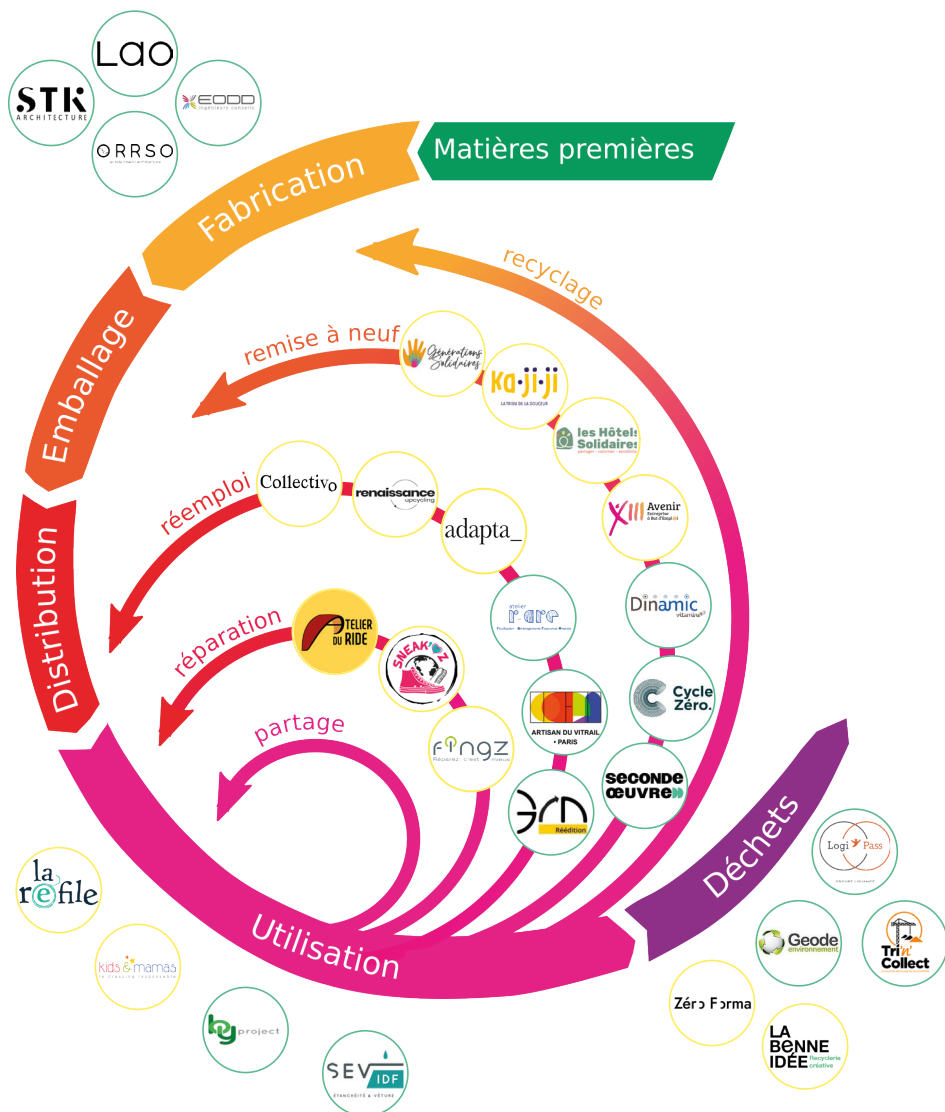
LAO
STK ARCHITECTURE
EODD
ORRSO
Matières premières
Fabrication
recyclage
Emballage
remise à neuf
Générations Solidaires
ka·ji·ji
les Hôtels Solidaires
Avenir
Collectivo
renaissance upcycling
adapta_
réemploi
Dinamic
Distribution
atelier r'are
Cycle Zéro.
réparation
ATELIER DU RIDE
SNEAK'Z
ARTISAN DU VITRAIL • PARIS
SECONDE ŒUVRE
partage
fingz
Réédition
Déchets
Logi Pass
la refile
Utilisation
Geode environnement
Tri'n'Collect
kids & mamas
Zéro Forma
LA BENNE IDÉE Recyclerie créative
by project
SEV IDF